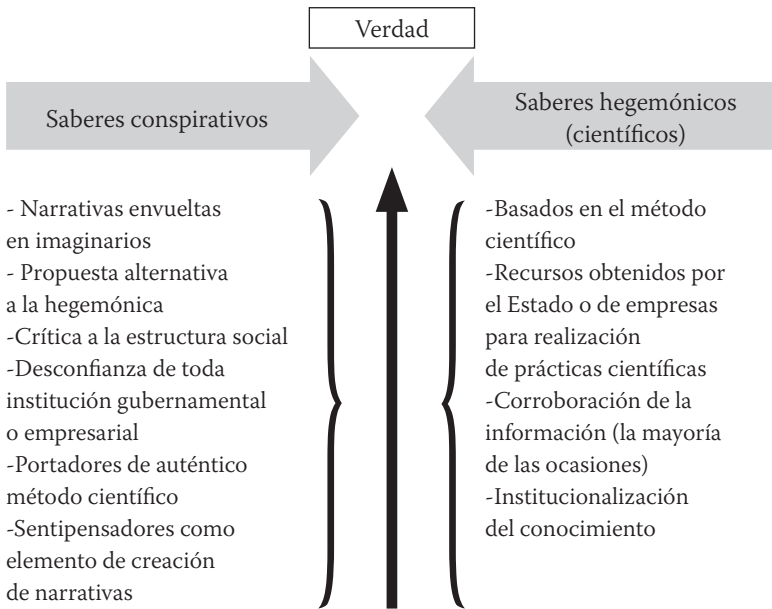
Verdad

Saberes conspirativos

Saberes hegemónicos (científicos)

- Narrativas envueltas en imaginarios
- Propuesta alternativa a la hegemónica
-Crítica a la estructura social
-Desconfianza de toda institución gubernamental o empresarial
-Portadores de auténtico método científico
-Sentipensadores como elemento de creación de narrativas

-Basados en el método científico
-Recursos obtenidos por el Estado o de empresas para realización de prácticas científicas
-Corroboración de la información (la mayoría de las ocasiones)
-Institucionalización del conocimiento